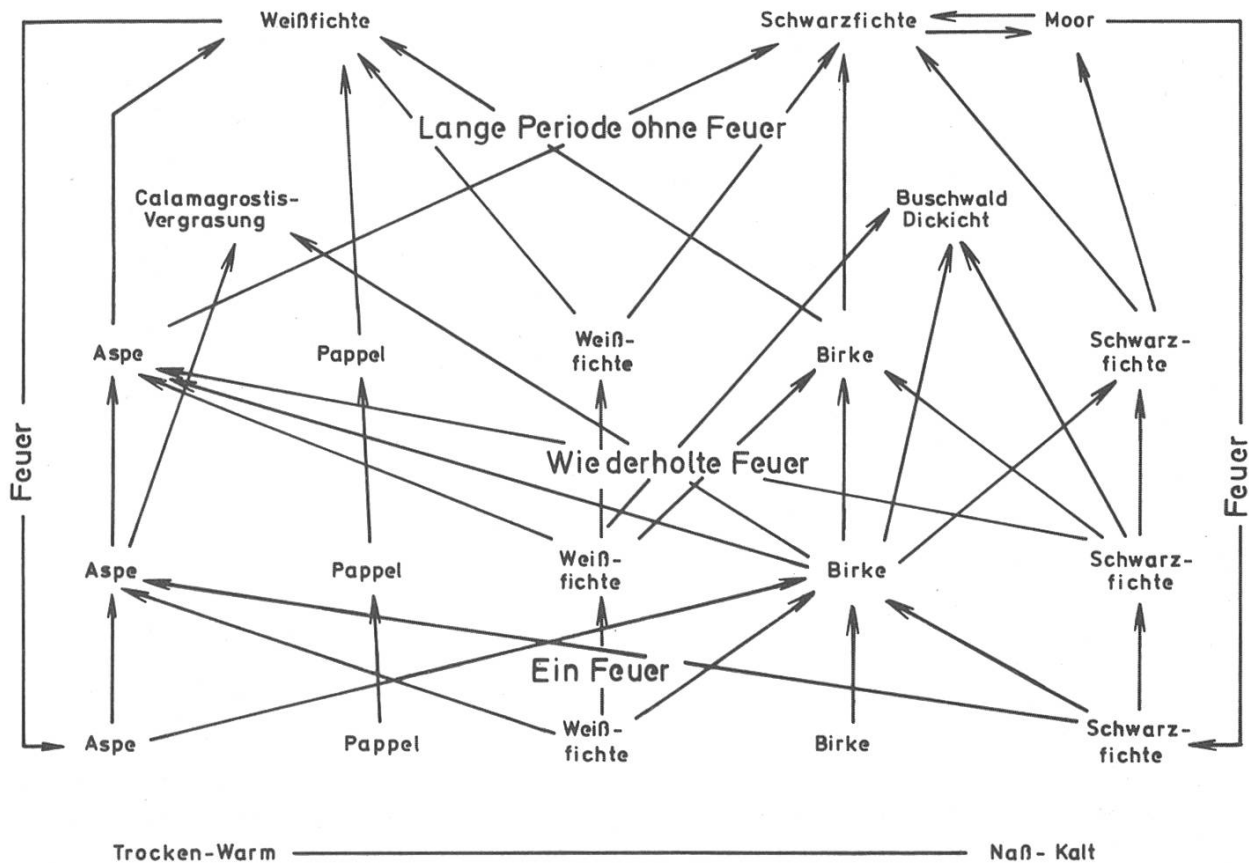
Weißfichte

Schwarzfichte

Moor

Lange Periode ohne Feuer

Calamagrostis-Vergrasung

Buschwald Dickicht

Feuer

Aspe

Pappel

Weißfichte

Birke

Schwarzfichte

Feuer

Wiederholte Feuer

Aspe

Pappel

Weißfichte

Birke

Schwarzfichte

Ein Feuer

Aspe

Pappel

Weißfichte

Birke

Schwarzfichte

Trocken-Warm

Naß- Kalt